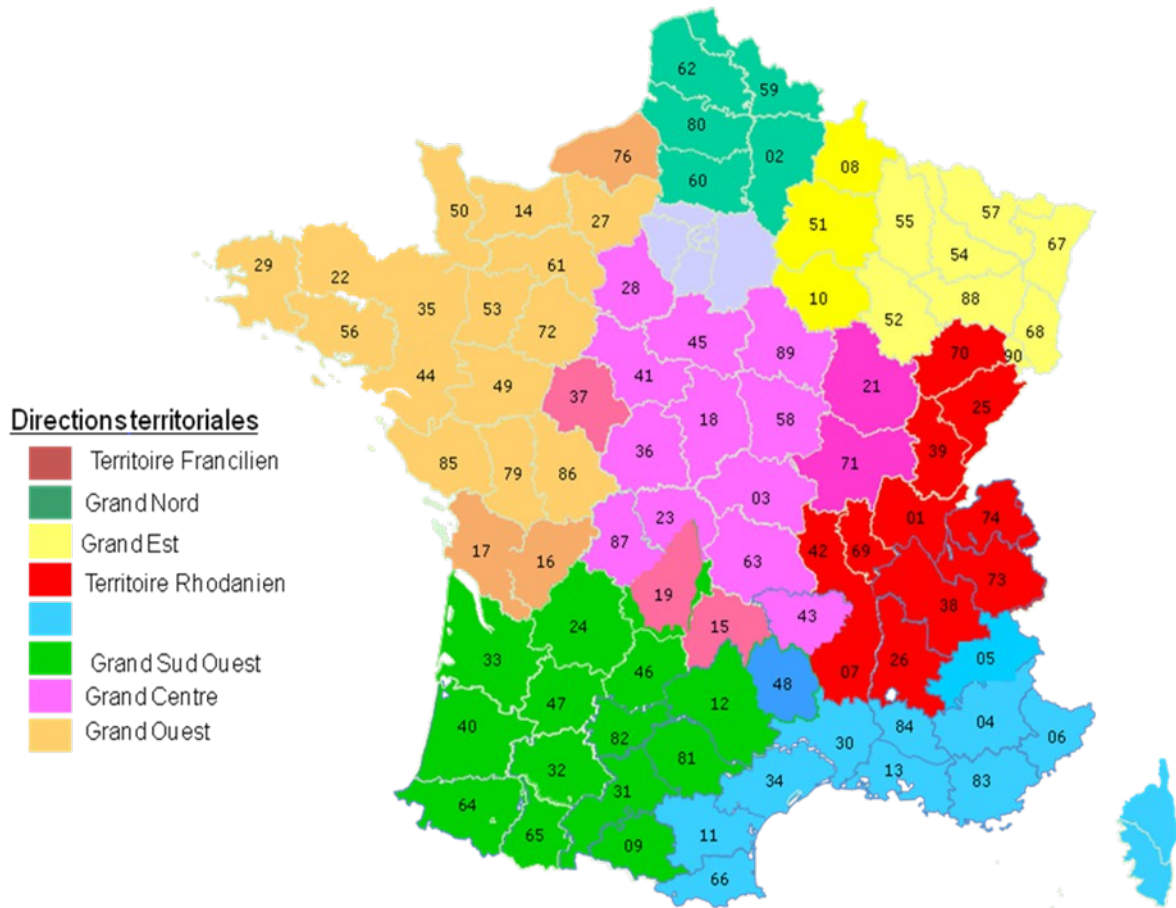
Directionsterritoriales
Territoire Francilien
Grand Nord
Grand Est
Territoire Rhodanien
Grand Sud Ouest
Grand Centre
Grand Ouest

62
59
80
02
60
76
08
51
55
57
67
54
50
14
27
29
22
61
35
53
72
56
28
10
52
88
68
70
90
45
89
44
49
41
37
21
25
18
58
36
39
71
85
79
86
03
01
74
23
87
42
69
17
16
63
73
19
38
15
43
24
05
33
46
48
07
26
47
12
40
84
04
06
82
30
81
32
34
13
83
64
31
65
09
11
66